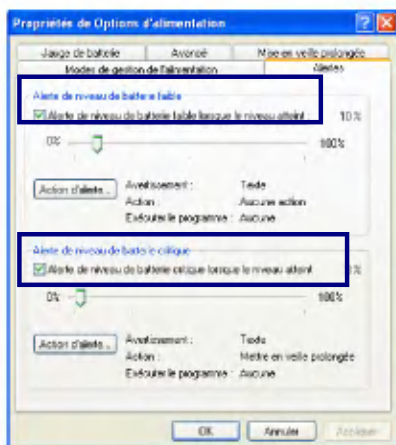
Propriétés de Options d'alimentation

Jauge de batterie | Avancé | Mise en veille prolongée
Modes de gestion de l'alimentation | Alertes

Alerte de niveau de batterie faible
Alerte de niveau de batterie faible lorsque le niveau atteint 10 %
0% 100%
Action d'alerte...
Avertissement : Texte
Action : Aucune action
Exécuter le programme : Aucune

Alerte de niveau de batterie critique
Alerte de niveau de batterie critique lorsque le niveau atteint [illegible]%
0% 100%
Action d'alerte...
Avertissement : Texte
Action : Mettre en veille prolongée
Exécuter le programme : Aucune

OK Annuler Appliquer